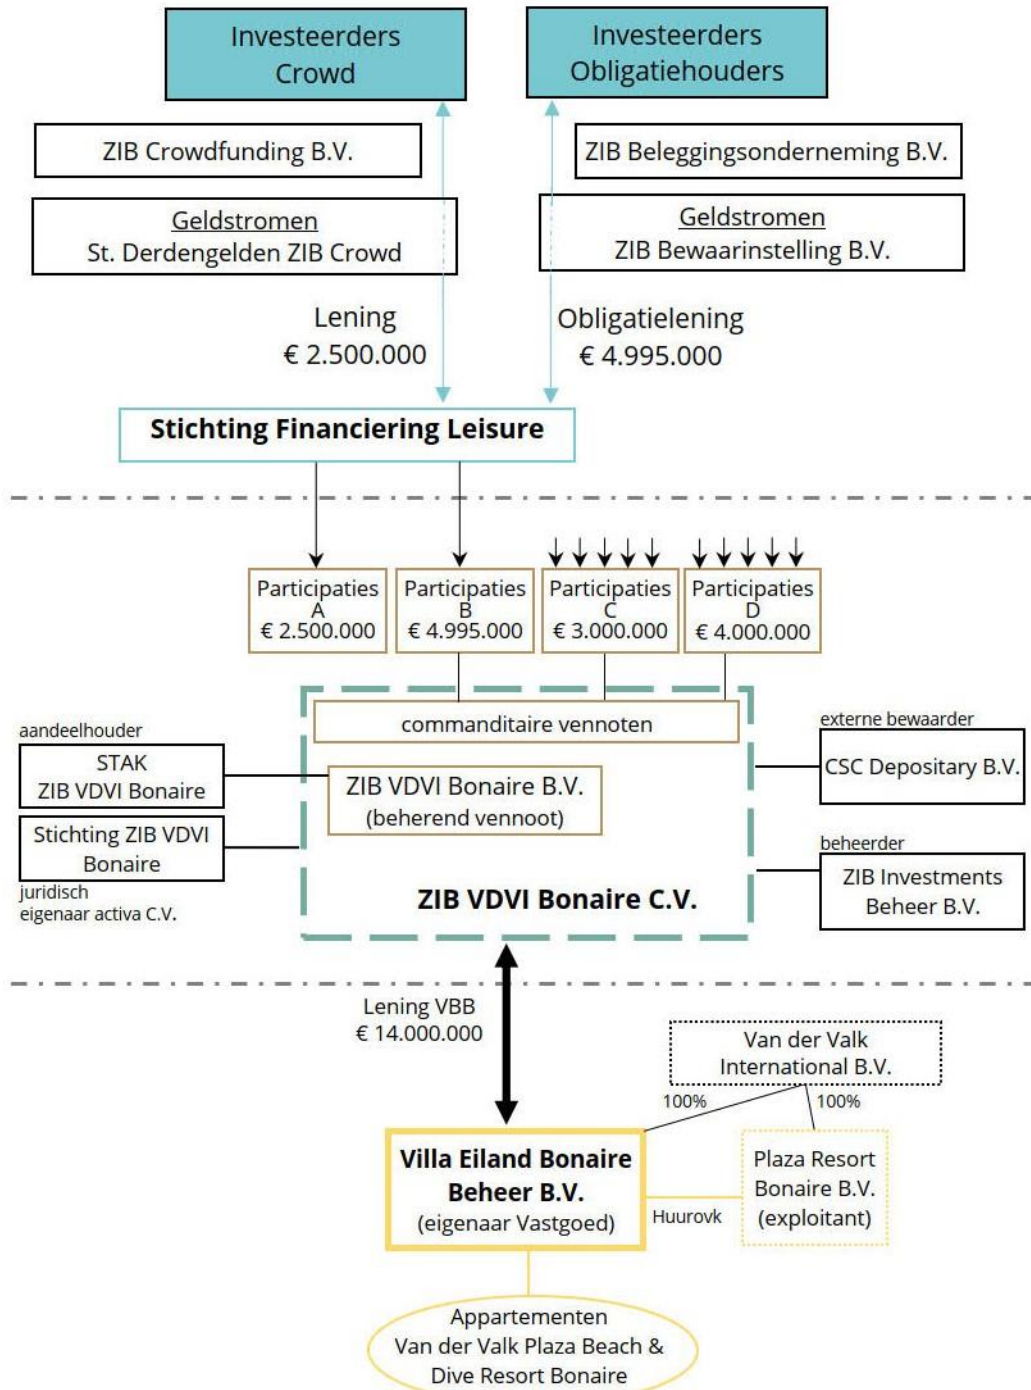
Investeerders Crowd

Investeerders Obligatiehouders

ZIB Crowdfunding B.V.

ZIB Beleggingsonderneming B.V.

Geldstromen
St. Derdengelden ZIB Crowd

Geldstromen
ZIB Bewaarinstelling B.V.

Lening
€ 2.500.000

Obligatielening
€ 4.995.000

Stichting Financiering Leisure

Participaties A
€ 2.500.000

Participaties B
€ 4.995.000

Participaties C
€ 3.000.000

Participaties D
€ 4.000.000

aandeelhouder

STAK
ZIB VDVI Bonaire

Stichting ZIB VDVI Bonaire

juridisch eigenaar activa C.V.

commanditaire vennoten

ZIB VDVI Bonaire B.V.
(beherend vennoot)

ZIB VDVI Bonaire C.V.

externe bewaarder

CSC Depositary B.V.

beheerder

ZIB Investments Beheer B.V.

Lening VBB
€ 14.000.000

Van der Valk International B.V.

100%

100%

Villa Eiland Bonaire Beheer B.V.
(eigenaar Vastgoed)

Huurovk

Plaza Resort Bonaire B.V.
(exploitant)

Appartementen
Van der Valk Plaza Beach & Dive Resort Bonaire